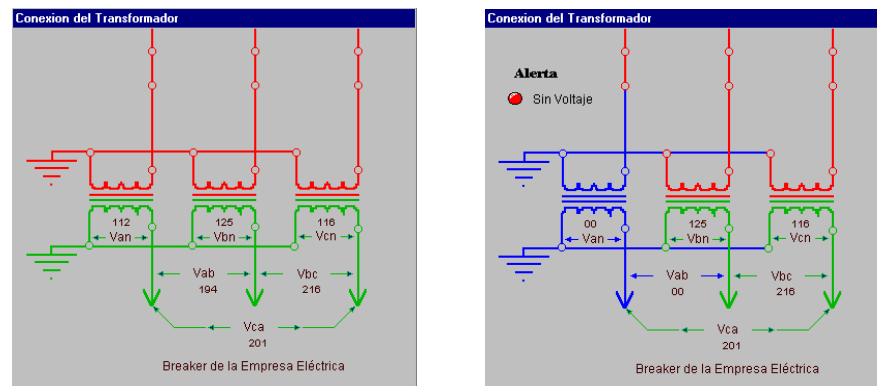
Conexion del Transformador

112
Van
125
Vbn
116
Vcn
Vab
194
Vbc
216
Vca
201
Breaker de la Empresa Eléctrica

Conexion del Transformador

Alerta
Sin Voltaje

00
Van
125
Vbn
116
Vcn
Vab
00
Vbc
216
Vca
201
Breaker de la Empresa Eléctrica